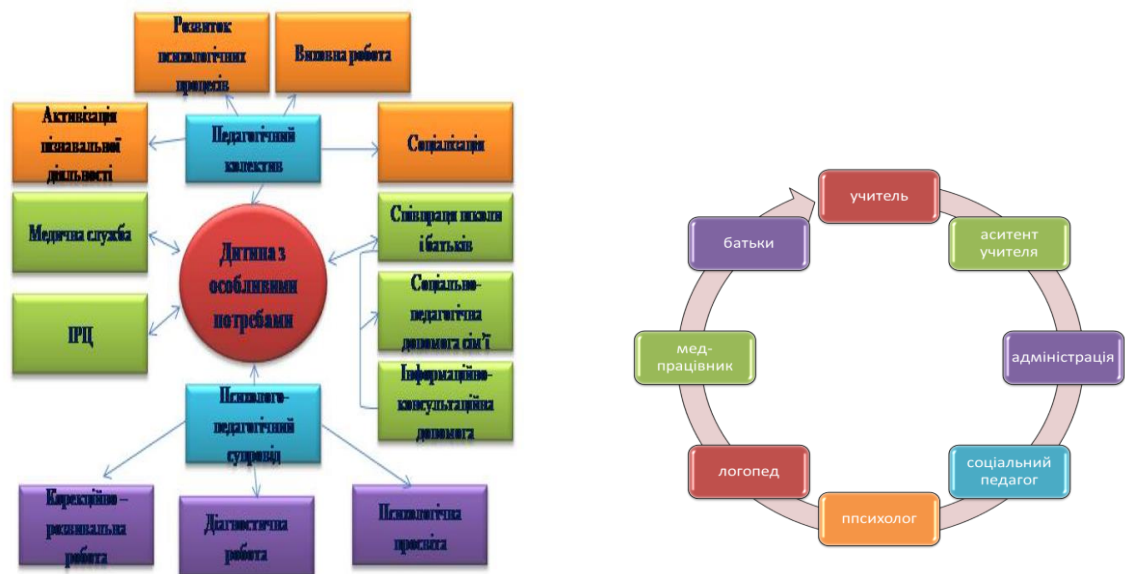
Розвиток психологічних процесів

Виховна робота

Активізація пізнавальної діяльності

Педагогічний колектив

Соціалізація

Медична служба

Дитина з особливими потребами

Співпраця школи і батьків

Соціально-педагогічна допомога сім'ї

ІРЦ

Інформаційно-консультаційна допомога

Психолого-педагогічний супровід

Корекційно – розвивальна робота

Діагностична робота

Психологічна просвіта

учитель

асистент учителя

адміністрація

соціальний педагог

ппсихолог

логопед

мед-працівник

батьки